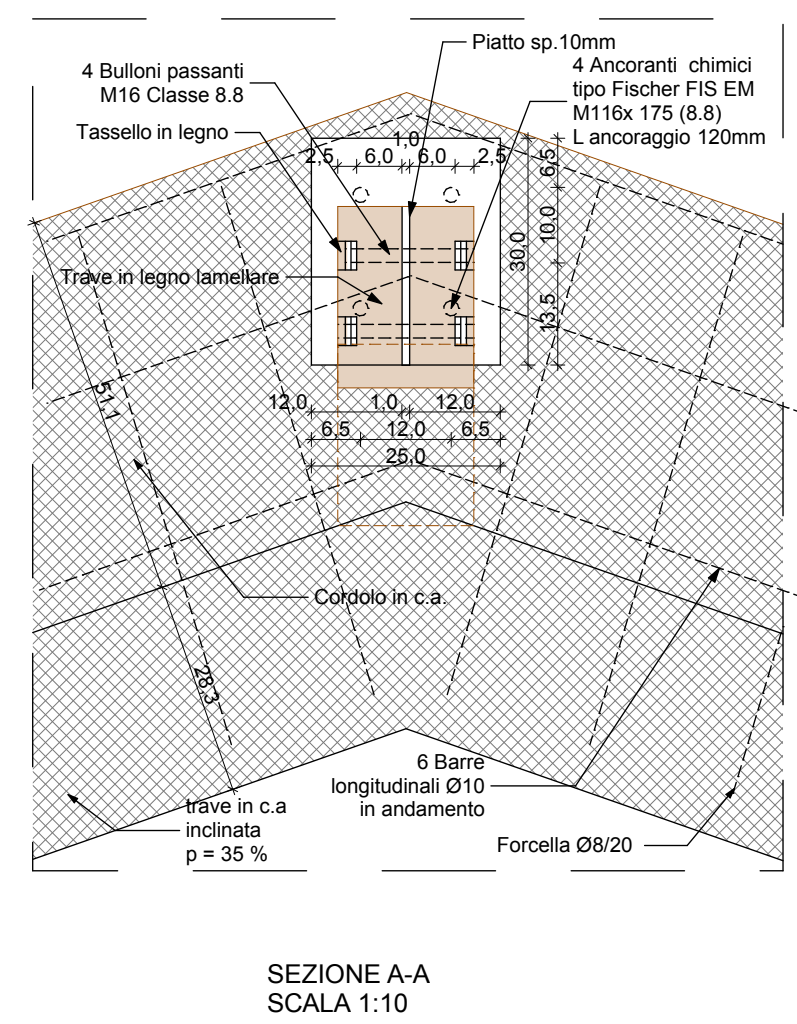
Piatto sp.10mm

4 Bulloni passanti
M16 Classe 8.8

4 Ancoranti chimici
tipo Fischer FIS EM
M116x 175 (8.8)
L ancoraggio 120mm

Tassello in legno

1,0
2,5 6,0 6,0 2,5
6,5
10,0
30,0
13,5

Trave in legno lamellare

12,0 1,0 12,0
6,5 12,0 6,5
25,0

51,1

Cordolo in c.a.

28,3

6 Barre
longitudinali Ø10
in andamento

trave in c.a
inclinata
p = 35 %

Forcella Ø8/20

SEZIONE A-A
SCALA 1:10